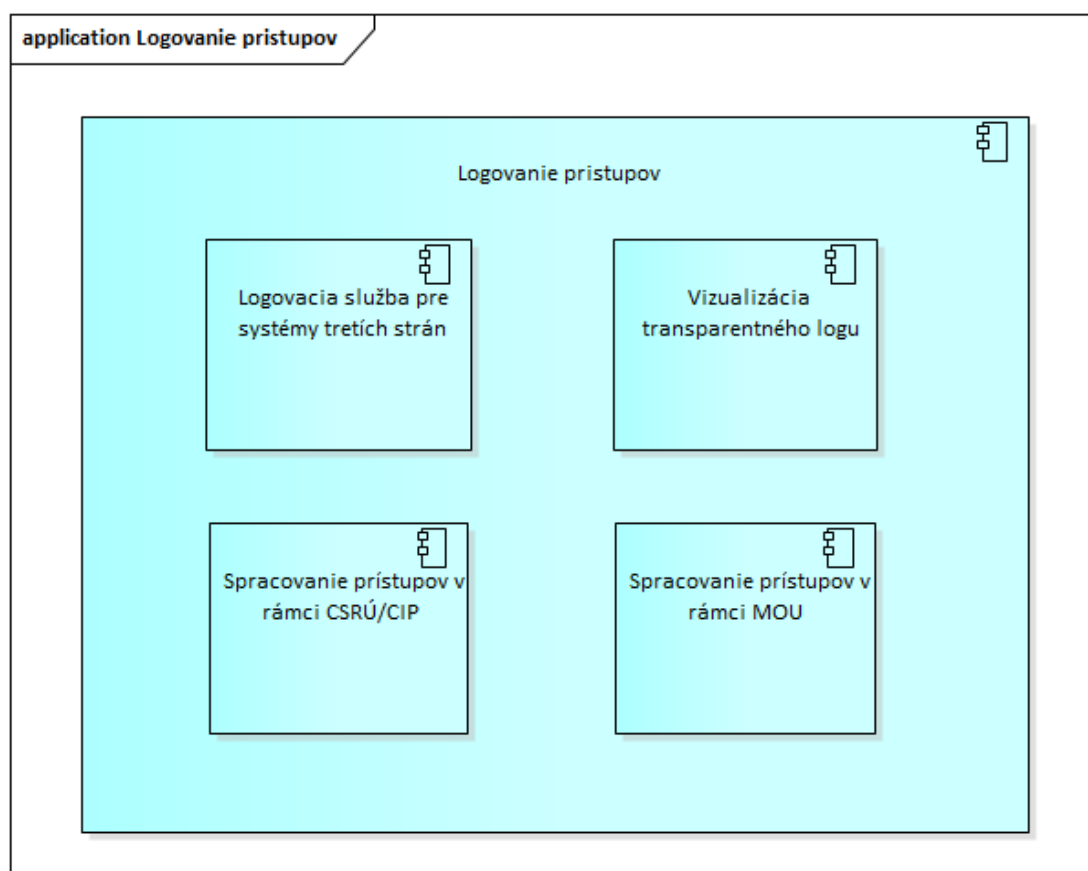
application Logovanie pristupov

Logovanie pristupov

Logovacia služba pre systémy tretích strán

Vizualizácia transparentného logu

Spracovanie prístupov v rámci CSRÚ/CIP

Spracovanie prístupov v rámci MOU